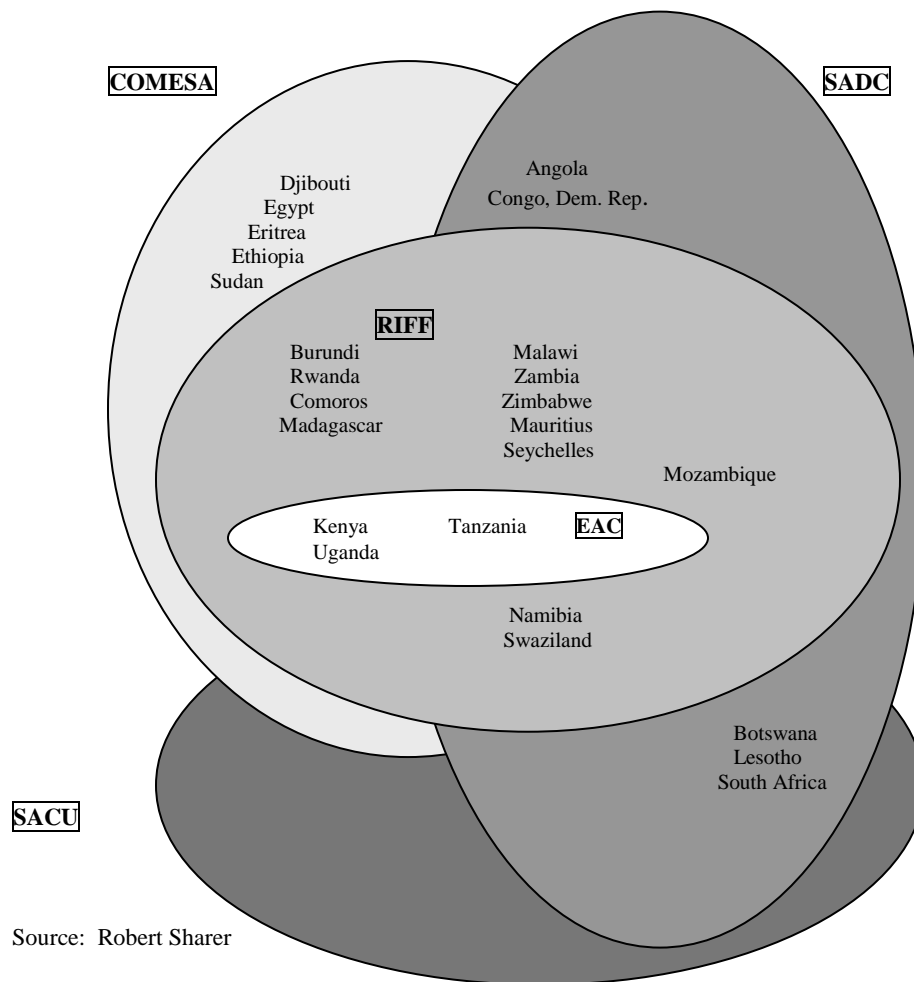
COMESA

SADC

Djibouti
Egypt
Eritrea
Ethiopia
Sudan

Angola
Congo, Dem. Rep.

RIFF

Burundi
Rwanda
Comoros
Madagascar

Malawi
Zambia
Zimbabwe
Mauritius
Seychelles

Mozambique

Kenya
Uganda

Tanzania

EAC

Namibia
Swaziland

Botswana
Lesotho
South Africa

SACU

Source: Robert Sharer